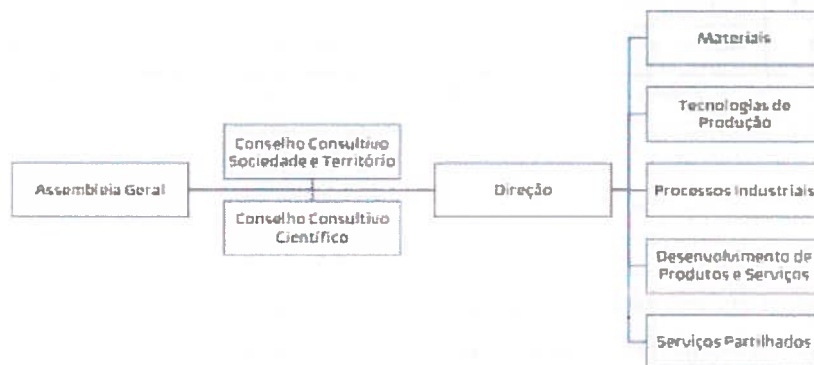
Assembleia Geral

Conselho Consultivo Sociedade e Território

Conselho Consultivo Científico

Direção

Materiais

Tecnologias de Produção

Processos Industriais

Desenvolvimento de Produtos e Serviços

Serviços Partilhados